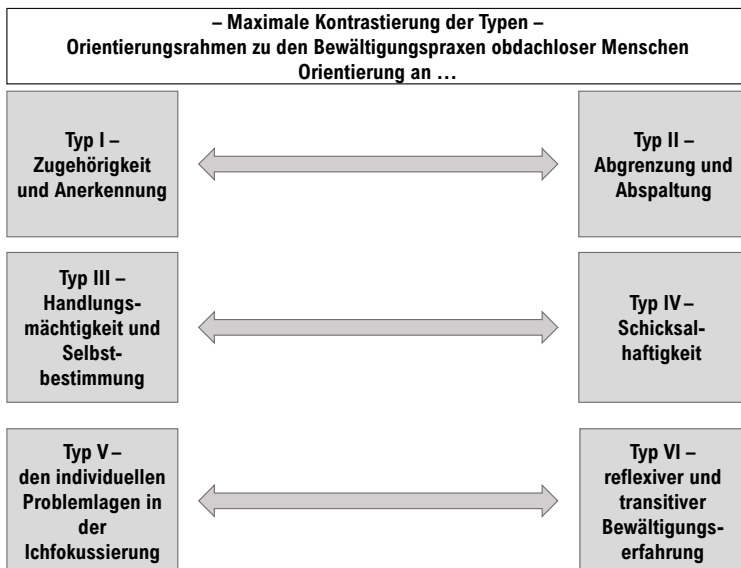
– Maximale Kontrastierung der Typen –
Orientierungsrahmen zu den Bewältigungspraxen obdachloser Menschen
Orientierung an …

Typ I – Zugehörigkeit und Anerkennung

Typ II – Abgrenzung und Abspaltung

Typ III – Handlungsmächtigkeit und Selbstbestimmung

Typ IV – Schicksalhaftigkeit

Typ V – den individuellen Problemlagen in der Ichfokussierung

Typ VI – reflexiver und transitiver Bewältigungserfahrung